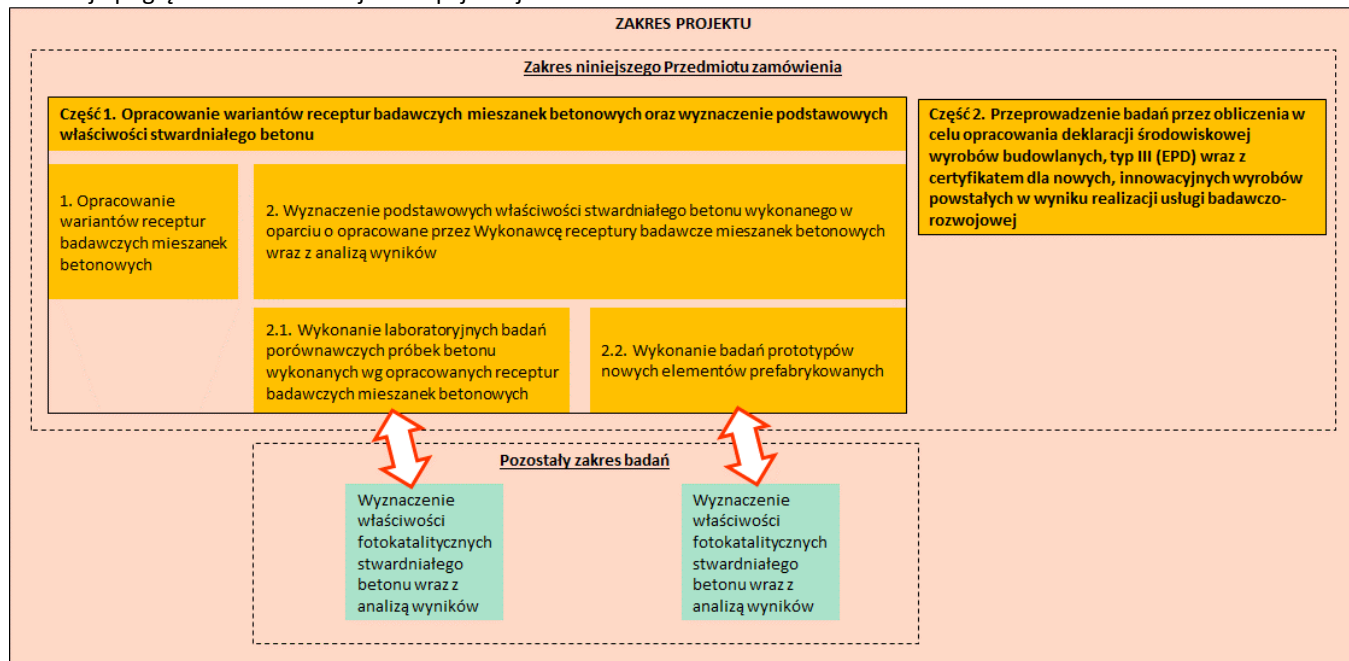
ZAKRES PROJEKTU

Zakres niniejszego Przedmiotu zamówienia

Część 1. Opracowanie wariantów receptur badawczych mieszanek betonowych oraz wyznaczenie podstawowych właściwości stwardniałego betonu

1. Opracowanie wariantów receptur badawczych mieszanek betonowych

2. Wyznaczenie podstawowych właściwości stwardniałego betonu wykonanego w oparciu o opracowane przez Wykonawcę receptury badawcze mieszanek betonowych wraz z analizą wyników

2.1. Wykonanie laboratoryjnych badań porównawczych próbek betonu wykonanych wg opracowanych receptur badawczych mieszanek betonowych

2.2. Wykonanie badań prototypów nowych elementów prefabrykowanych

Część 2. Przeprowadzenie badań przez obliczenia w celu opracowania deklaracji środowiskowej wyrobów budowlanych, typ III (EPD) wraz z certyfikatem dla nowych, innowacyjnych wyrobów powstałych w wyniku realizacji usługi badawczo-rozwojowej

Pozostały zakres badań

Wyznaczenie właściwości fotokatalitycznych stwardniałego betonu wraz z analizą wyników

Wyznaczenie właściwości fotokatalitycznych stwardniałego betonu wraz z analizą wyników